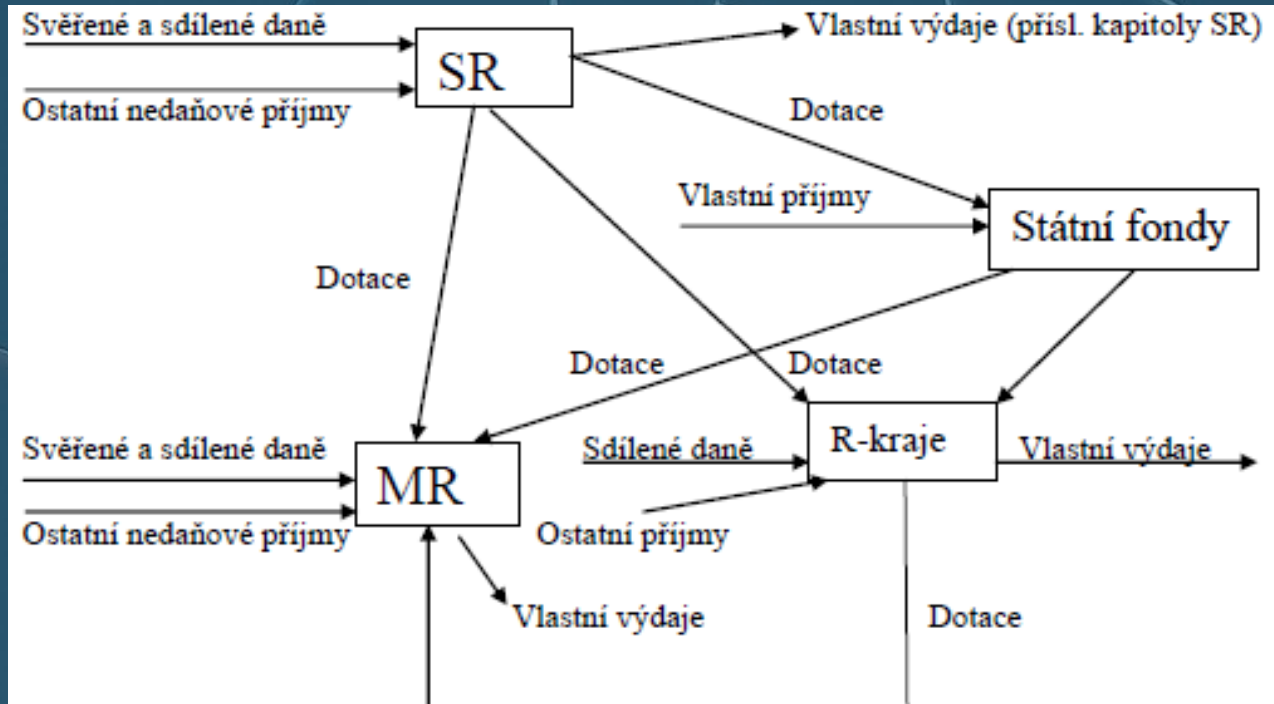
Svěřené a sdílené daně

SR

Ostatní nedaňové příjmy

Vlastní výdaje (přísl. kapitoly SR)

Dotace

Vlastní příjmy

Státní fondy

Dotace

Dotace

Dotace

Svěřené a sdílené daně

MR

Ostatní nedaňové příjmy

Sdílené daně

R-kraje

Vlastní výdaje

Ostatní příjmy

Vlastní výdaje

Dotace